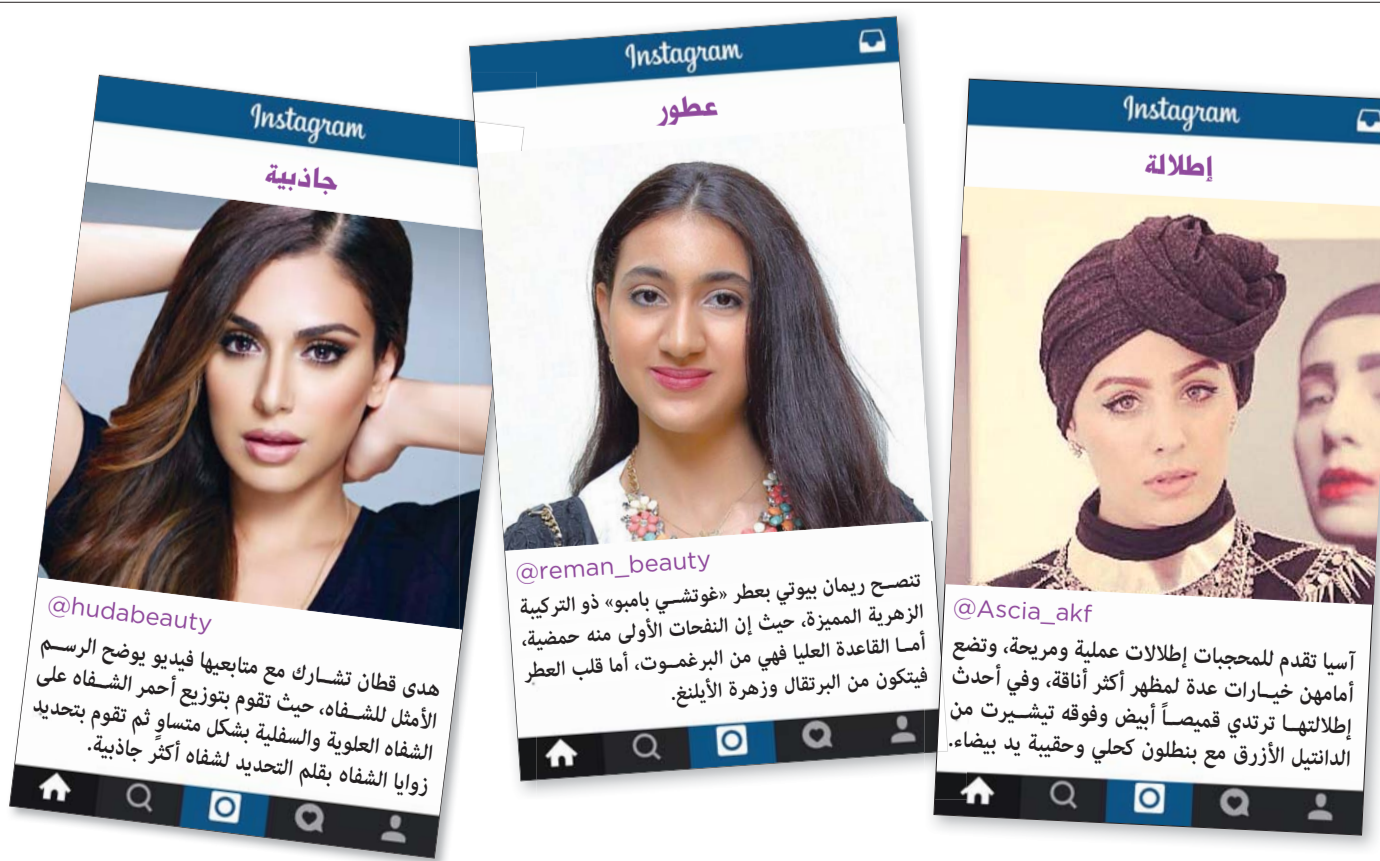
Instagram

إطلالة

@Ascia_akf

آسيا تقدم للمحجبات إطلالات عملية ومريحة، وتضع أمامهن خيارات عدة لمظهر أكثر أناقة، وفي أحدث إطلالتها ترتدي قميصاً أبيض وفوقه تيشيرت من الدانتيل الأزرق مع بنطلون كحلي وحقيبة يد بيضاء.

Instagram

عطور

@reman_beauty

تنصح ريمان بيوتي بعطر «غوتشي بامبو» ذو التركيبة الزهرية المميزة، حيث إن النفحات الأولى منه حمضية، أما القاعدة العليا فهي من البرغموت، أما قلب العطر فيتكون من البرتقال وزهرة الأيلنغ.

Instagram

جاذبية

@hudabeauty

هدى قطان تشارك مع متابعيها فيديو يوضح الرسم الأمثل للشفاه، حيث تقوم بتوزيع أحمر الشفاه على الشفاه العلوية والسفلية بشكل متساوٍ ثم تقوم بتحديد زوايا الشفاه بقلم التحديد لشفاه أكثر جاذبية.